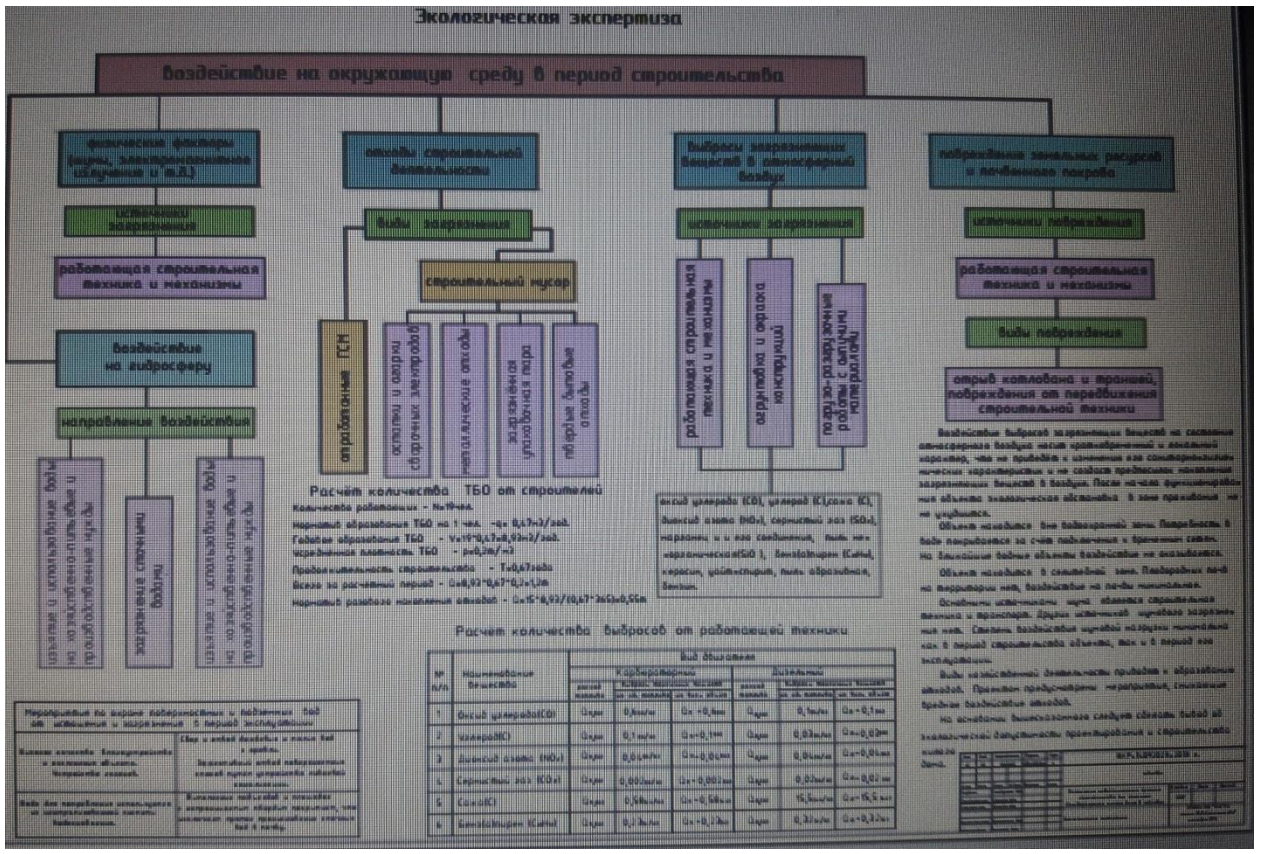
Экологическая экспертиза

Воздействие на окружающую среду в период строительства

физические факторы (шумы, электромагнитные излучения и т.д.)

источники загрязнения

работающая строительная техника и механизмы

воздействие на гидросферу

направление воздействия

изъятие и использование воды на хозяйственно-питьевые и производственные нужды

загрязнение сточными водами

изъятие и использование воды на хозяйственно-питьевые и производственные нужды

отходы строительной деятельности

виды загрязнения

строительный мусор

отработанные ГСМ

остатки и огарки сварочных электродов

металлические отходы

загрязнённая упаковочная тара

твёрдые бытовые отходы

Расчёт количества ТБО от строителей

Количество работающих - N=19чел.

Нормативный образования ТБО на 1 чел. - q= 0,47м3/год.

Годовое образование ТБО - V=19*0,47=8,93м3/год.

Усреднённая плотность ТБО - p=0,2т/м3

Продолжительность строительства - T=0,67года

Всего за расчетный период - G=8,93*0,67*0,2=1,2т

Нормативный разового накопления отходов - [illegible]

выбросы загрязняющих веществ в атмосферный воздух

источники загрязнения

работающая строительная техника и механизмы

сварочные работы

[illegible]

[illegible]

оксид углерода (СО), углерод (С),сажа (С), диоксид азота (NO2), сернистый газ (SO2), марганец и и его соединения, пыль неорганическая(SiO2), бенз(а)пирен (C20H12), керосин, уайт-спирит, пыль абразивная, бензин.

Расчёт количества выбросов от работающей техники

| № п/п | Наименование вещества | Вид двигателя | | | | | |
|---|---|---|---|---|---|---|---|
| | | Карбюраторные | | | Дизельные | | |
| 1 | Оксид углерода(СО) | Gуд | 0,6кг/ч | G=-0,6кг | Gуд | 0,1кг/ч | G=-0,1кг |
| 2 | Углерод(С) | Gуд | 0,1кг/ч | G=-0,1кг | Gуд | 0,03кг/ч | G=-0,03кг |
| 3 | Диоксид азота (NO2) | Gуд | 0,05кг/ч | G=-0,05кг | Gуд | 0,04кг/ч | G=-0,04кг |
| 4 | Сернистый газ (SO2) | Gуд | 0,002кг/ч | G=-0,002кг | Gуд | 0,02кг/ч | G=-0,02кг |
| 5 | Сажа(С) | Gуд | 0,58кг/ч | G=-0,58кг | Gуд | 15,5кг/ч | G=-15,5кг |
| 6 | Бенз(а)пирен (C20H12) | Gуд | 0,3кг/ч | G=-0,3кг | Gуд | 0,3кг/ч | G=-0,3кг |

повреждение земельных ресурсов и почвенного покрова

источники повреждения

работающая строительная техника и механизмы

виды повреждения

отрыв котлована и траншей, повреждения от передвижения строительной техники

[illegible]

Мероприятия по охране поверхностных и подземных вод от истощения и загрязнения в период эксплуатации

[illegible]